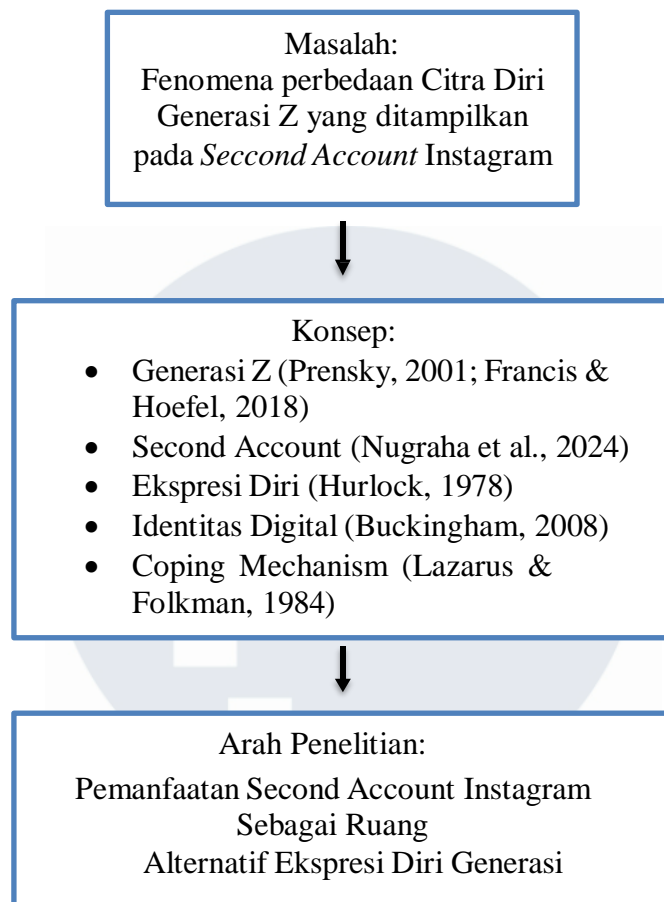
Masalah:
Fenomena perbedaan Citra Diri Generasi Z yang ditampilkan pada *Seccond Account* Instagram

Konsep:
- Generasi Z (Prensky, 2001; Francis & Hoefel, 2018)
- Second Account (Nugraha et al., 2024)
- Ekspresi Diri (Hurlock, 1978)
- Identitas Digital (Buckingham, 2008)
- Coping Mechanism (Lazarus & Folkman, 1984)

Arah Penelitian:
Pemanfaatan Second Account Instagram Sebagai Ruang Alternatif Ekspresi Diri Generasi